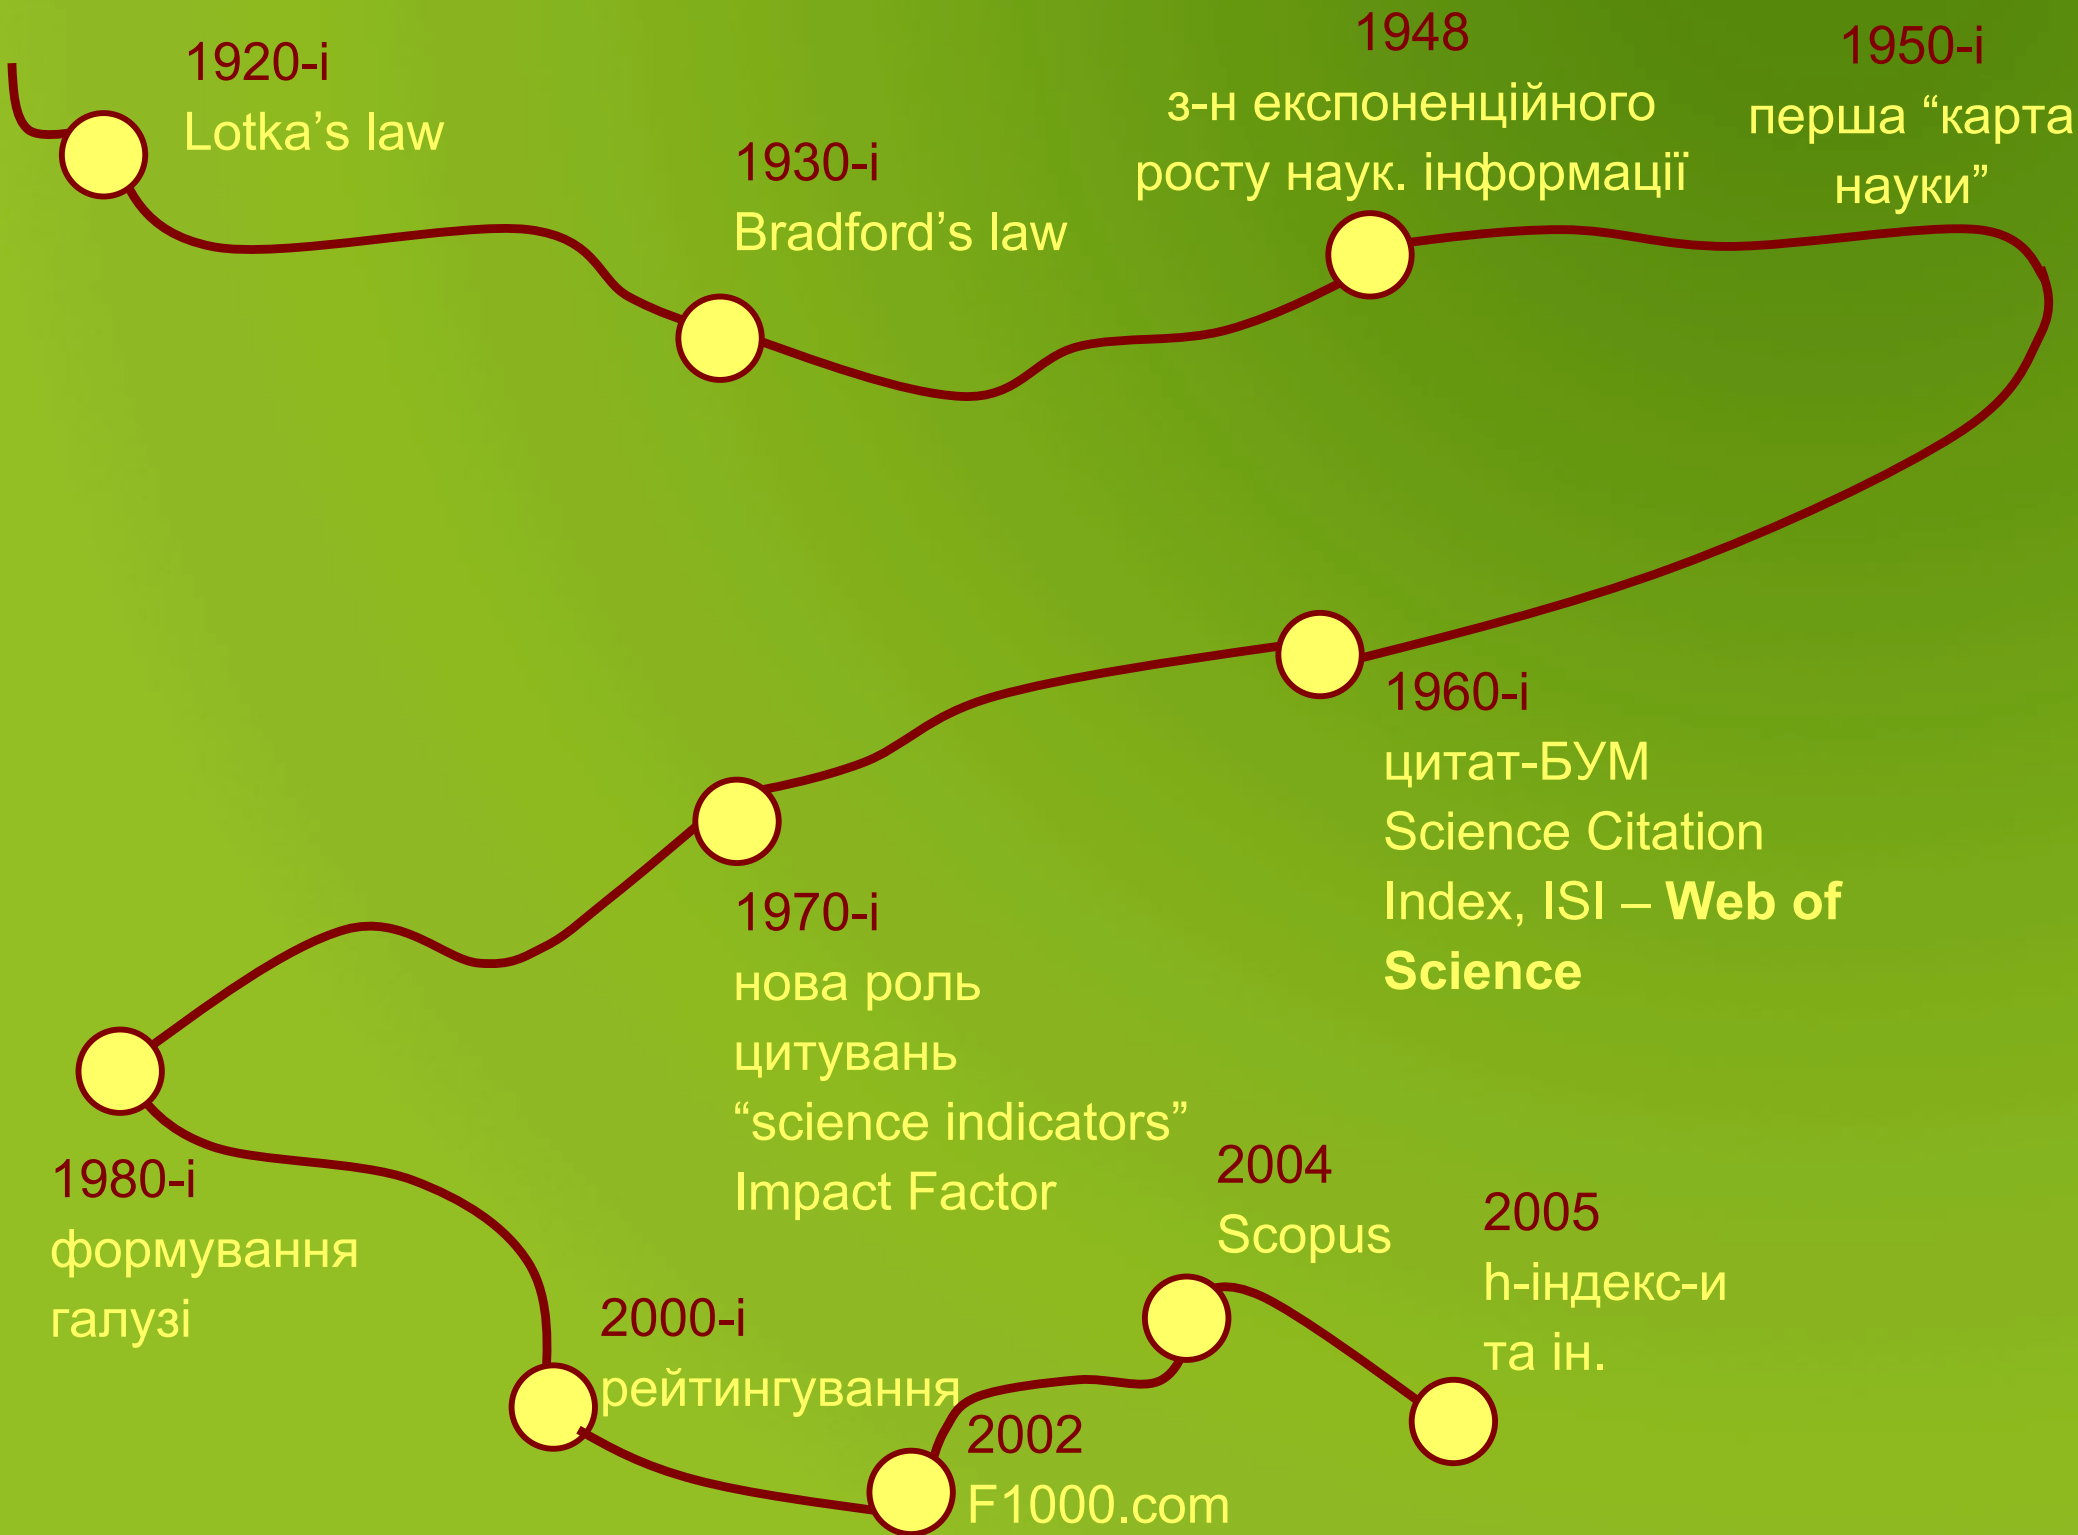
1920-i
Lotka’s law

1930-i
Bradford’s law

1948
з-н експоненційного росту наук. інформації

1950-i
перша “карта науки”

1960-i
цитат-БУМ
Science Citation Index, ISI – **Web of Science**

1970-i
нова роль цитувань
“science indicators”
Impact Factor

1980-i
формування галузі

2000-i
рейтингування

2002
F1000.com

2004
Scopus

2005
h-індекс-и та ін.